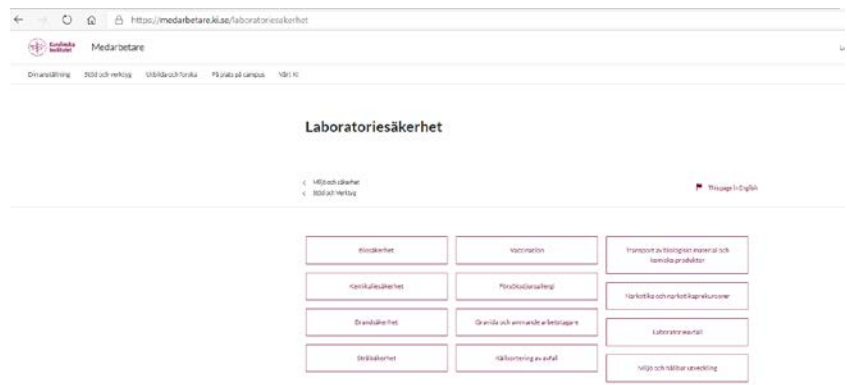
https://medarbetare.ki.se/laboratoriesakerhet

Karolinska Institutet Medarbetare

Din anställning Stöd och verktyg Utbilda och forska På plats på campus Vårt KI

Laboratoriesäkerhet

< Miljö och säkerhet
< Stöd och verktyg

This page in English

Biosäkerhet

Vaccination

Transport av biologiskt material och kemiska produkter

Kemikaliesäkerhet

Försöksdjursallergi

Narkotika och narkotikaprekursorer

Brandsäkerhet

Gravida och ammande arbetstagare

Laboratorieavfall

Strålsäkerhet

Källsortering av avfall

Miljö och hållbar utveckling